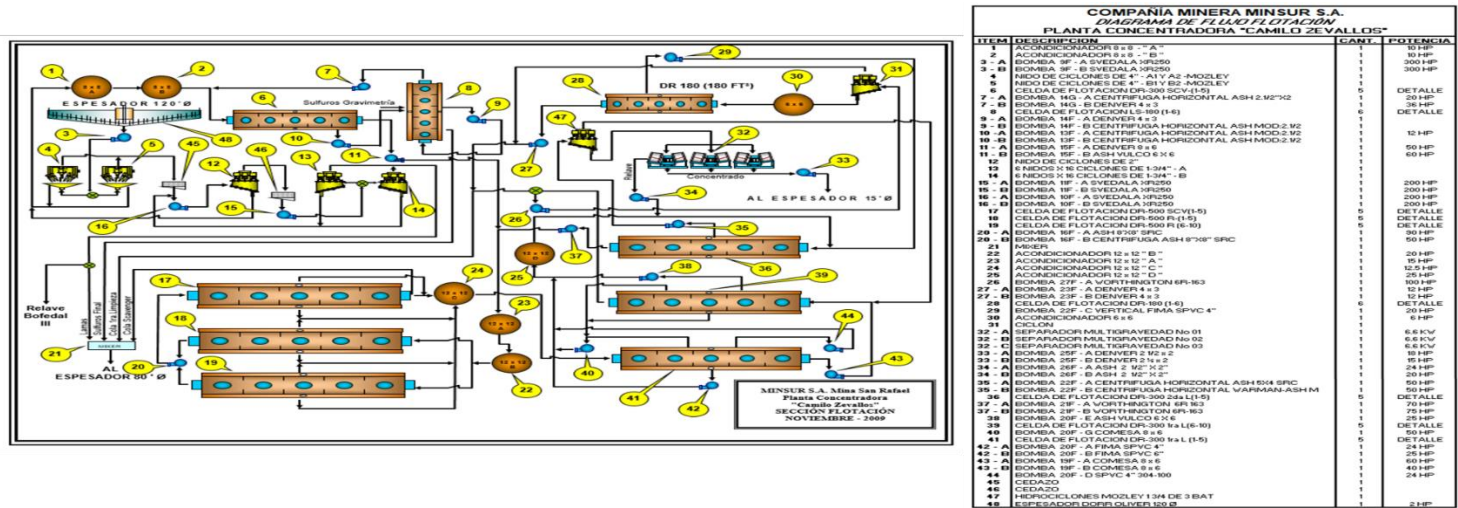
ESPESADOR 120° Ø

Sulfuros Gravimetría

DR 180 (180 FT³)

Relave

Concentrado

AL ESPESADOR 15° Ø

Relave Bofedal III

Lamas
Sulfuros Final
Cola Via Limpieza
Cola Scavenger

MIXER

AL ESPESADOR 80° Ø

MINSUR S.A. Mina San Rafael
Planta Concentradora
"Camilo Zevallos"
SECCIÓN FLOTACIÓN
NOVIEMBRE - 2009

1 2 3 4 5 6 7 8 9 10 11 12 13 14 15 16 17 18 19 20 21 22 23 24 25 26 27 28 29 30 31 32 33 34 35 36 37 38 39 40 41 42 43 44 45 46 47 48

COMPAÑIA MINERA MINSUR S.A.
DIAGRAMA DE FLUJO FLOTACIÓN
PLANTA CONCENTRADORA "CAMILO ZEVALLOS"

| ITEM | DESCRIPCION | CANT. | POTENCIA |
|---|---|---|---|
| 1 | ACONDICIONADOR 8 x 8 - " A " | 1 | 10 HP |
| 2 | ACONDICIONADOR 8 x 8 - " B " | 1 | 10 HP |
| 3 - A | BOMBA 9F - A SVEDALA XR250 | 1 | 300 HP |
| 3 - B | BOMBA 9F - B SVEDALA XR250 | 1 | 300 HP |
| 4 | NIDO DE CICLONES DE 4" - A1 Y A2 -MOZLEY | 1 | |
| 5 | NIDO DE CICLONES DE 4" - B1 Y B2 -MOZLEY | 1 | |
| 6 | CELDA DE FLOTACION DR-300 SCV-(1-5) | 5 | DETALLE |
| 7 - A | BOMBA 14G - A CENTRIFUGA HORIZONTAL ASH 2.1/2"X2 | 1 | 20 HP |
| 7 - B | BOMBA 14G - B DENVER 4 x 3 | 1 | 36 HP |
| 8 | CELDA DE FLOTACION LS-180 (1-6) | 6 | DETALLE |
| 9 - A | BOMBA 14F - A DENVER 4 x 3 | 1 | |
| 9 - B | BOMBA 14F - B CENTRIFUGA HORIZONTAL ASH MOD.2.1/2 | 1 | |
| 10 - A | BOMBA 13F - A CENTRIFUGA HORIZONTAL ASH MOD.2.1/2 | 1 | 12 HP |
| 10 - B | BOMBA 13F - B CENTRIFUGA HORIZONTAL ASH MOD.2.1/2 | 1 | |
| 11 - A | BOMBA 15F - A DENVER 6 x 6 | 1 | 50 HP |
| 11 - B | BOMBA 15F - B ASH VULCO 6 X 6 | 1 | 60 HP |
| 12 | NIDO DE CICLONES DE 2" | 1 | |
| 13 | 6 NIDOS X 16 CICLONES DE 1-3/4" - A | 1 | |
| 14 | 6 NIDOS X 16 CICLONES DE 1-3/4" - B | 1 | |
| 15 - A | BOMBA 11F - A SVEDALA XR250 | 1 | 200 HP |
| 15 - B | BOMBA 11F - B SVEDALA XR250 | 1 | 200 HP |
| 16 - A | BOMBA 10F - A SVEDALA XR250 | 1 | 200 HP |
| 16 - B | BOMBA 10F - B SVEDALA XR250 | 1 | 200 HP |
| 17 | CELDA DE FLOTACION DR-500 SCV(1-5) | 5 | DETALLE |
| 18 | CELDA DE FLOTACION DR-500 R-(1-5) | 5 | DETALLE |
| 19 | CELDA DE FLOTACION DR-500 R (6-10) | 5 | DETALLE |
| 20 - A | BOMBA 16F - A ASH 8"X8" SRC | 1 | 30 HP |
| 20 - B | BOMBA 16F - B CENTRIFUGA ASH 8"X8" SRC | 1 | 50 HP |
| 21 | MIXER | 1 | |
| 22 | ACONDICIONADOR 12 x 12 " B " | 1 | 20 HP |
| 23 | ACONDICIONADOR 12 x 12 " A " | 1 | 15 HP |
| 24 | ACONDICIONADOR 12 x 12 " C " | 1 | 12.5 HP |
| 25 | ACONDICIONADOR 12 x 12 " D " | 1 | 25 HP |
| 26 | BOMBA 27F - A WORTHINGTON 6R-163 | 1 | 100 HP |
| 27 - A | BOMBA 23F - A DENVER 4 x 3 | 1 | 12 HP |
| 27 - B | BOMBA 23F - B DENVER 4 x 3 | 1 | 12 HP |
| 28 | CELDA DE FLOTACION DR-180 (1-6) | 6 | DETALLE |
| 29 | BOMBA 22F - C VERTICAL FIMA SPVC 4" | 1 | 20 HP |
| 30 | ACONDICIONADOR 6 x 6 | 1 | 6 HP |
| 31 | CICLON | 1 | |
| 32 - A | SEPARADOR MULTIGRAVEDAD No 01 | 1 | 6.6 KV |
| 32 - B | SEPARADOR MULTIGRAVEDAD No 02 | 1 | 6.6 KV |
| 32 - C | SEPARADOR MULTIGRAVEDAD No 03 | 1 | 6.6 KV |
| 33 - A | BOMBA 25F - A DENVER 2 1/2 x 2 | 1 | 18 HP |
| 33 - B | BOMBA 25F - B DENVER 2 ½ x 2 | 1 | 15 HP |
| 34 - A | BOMBA 26F - A ASH 2 ½" X 2" | 1 | 24 HP |
| 34 - B | BOMBA 26F - B ASH 2 ½" X 2" | 1 | 20 HP |
| 35 - A | BOMBA 22F - A CENTRIFUGA HORIZONTAL ASH 5X4 SRC | 1 | 50 HP |
| 35 - B | BOMBA 22F - B CENTRIFUGA HORIZONTAL WARMAN-ASH M | 1 | 50 HP |
| 36 | CELDA DE FLOTACION DR-300 2da L (1-5) | 5 | DETALLE |
| 37 - A | BOMBA 21F - A WORTHINGTON 6R163 | 1 | 70 HP |
| 37 - B | BOMBA 21F - B WORTHINGTON 6R-163 | 1 | 75 HP |
| 38 | BOMBA 20F - E ASH VULCO 6 X 6 | 1 | 25 HP |
| 39 | CELDA DE FLOTACION DR-300 1ra L(6-10) | 5 | DETALLE |
| 40 | BOMBA 20F - G COMESA 8 x 6 | 1 | 50 HP |
| 41 | CELDA DE FLOTACION DR-300 1ra L (1-5) | 5 | DETALLE |
| 42 - A | BOMBA 20F - A FIMA SPVC 4" | 1 | 24 HP |
| 42 - B | BOMBA 20F - B FIMA SPVC 6" | 1 | 25 HP |
| 43 - A | BOMBA 19F - A COMESA 8 x 6 | 1 | 60 HP |
| 43 - B | BOMBA 19F - B COMESA 8 x 6 | 1 | 40 HP |
| 44 | BOMBA 20F - D SPVC 4" 304-100 | 1 | 24 HP |
| 45 | CEDAZO | 1 | |
| 46 | CEDAZO | 1 | |
| 47 | HIDROCICLONES MOZLEY 1 3/4 DE 3 BAT | 1 | |
| 48 | ESPESADOR DORR OLIVER 120 Ø | 1 | 2 HP |